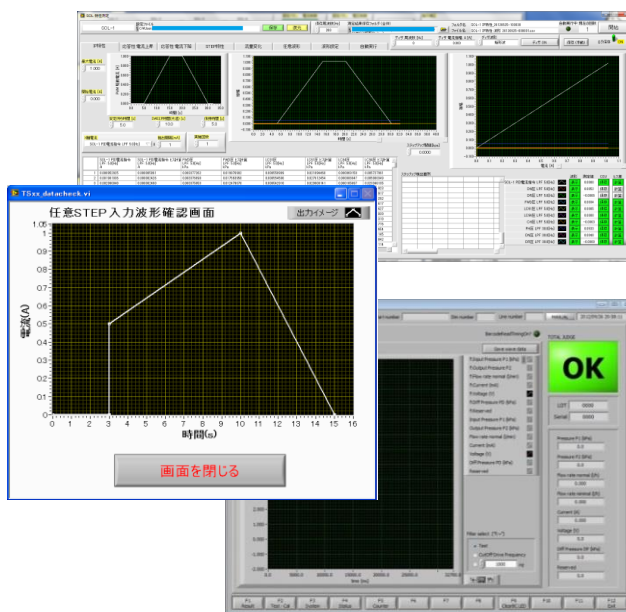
TSxx_datacheck.vi

任意STEP入力波形確認画面

出力イメージ

電流(A)

1.05
1
0.95
0.9
0.85
0.8
0.75
0.7
0.65
0.6
0.55
0.5
0.45
0.4
0.35
0.3
0.25
0.2
0.15
0.1
0.05
0

0 1 2 3 4 5 6 7 8 9 10 11 12 13 14 15 16

時間(s)

画面を閉じる

OK

TOTAL JUDGE

Save wave data

F1 F2 F3 F4 F5 F6 F7 F8 F9 F10 F11 F12